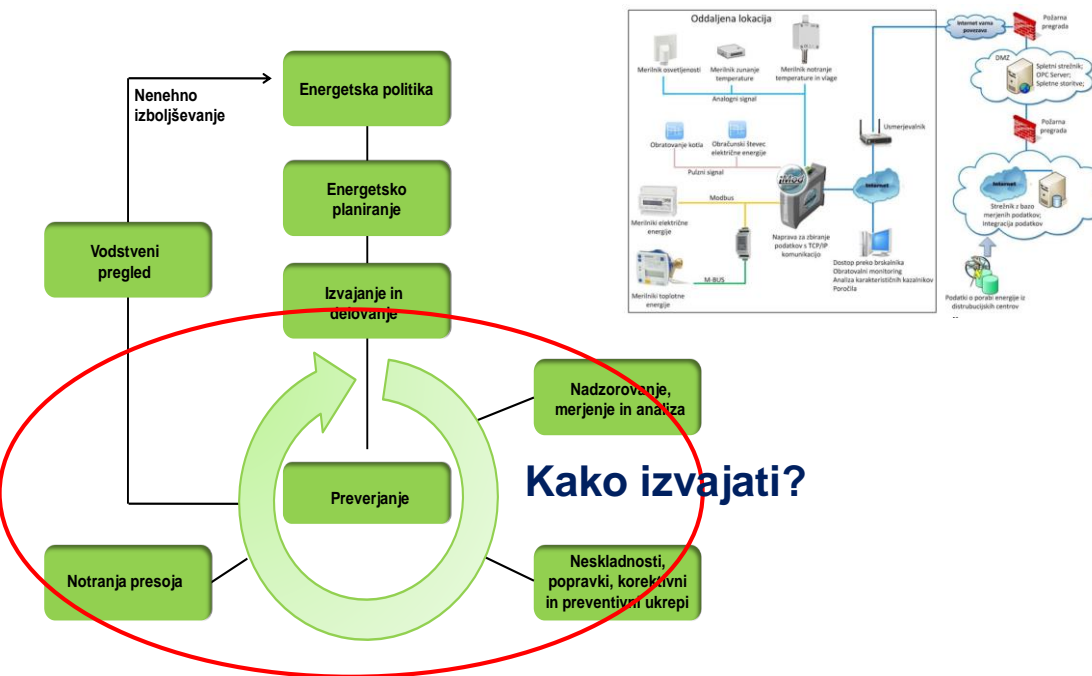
Nenehno izboljševanje

Energetska politika

Energetsko planiranje

Vodstveni pregled

Izvajanje in delovanje

Nadzorovanje, merjenje in analiza

Preverjanje

Kako izvajati?

Notranja presoja

Neskladnosti, popravki, korektivni in preventivni ukrepi

Oddaljena lokacija

Merilnik osvetljenosti

Merilnik zunanje temperature

Merilnik notranje temperature in vlage

Analogni signal

Obratovanje kotla

Obračunski števec električne energije

Pulzni signal

Modbus

Merilniki električne energije

M-BUS

Merilniki toplotne energije

Naprava za zbiranje podatkov s TCP/IP komunikacijo

Usmerjevalnik

Internet

Dostop preko brskalnika
Obratovalni monitoring
Analiza karakterističnih kazalnikov
Poročila

Internet varna povezava

Požarna pregrada

DMZ

Spletni strežnik;
OPC Server;
Spletne storitve;

Požarna pregrada

Internet

Strežnik z bazo merjenih podatkov;
Integracija podatkov

Podatki o porabi energije iz distribucijskih centrov